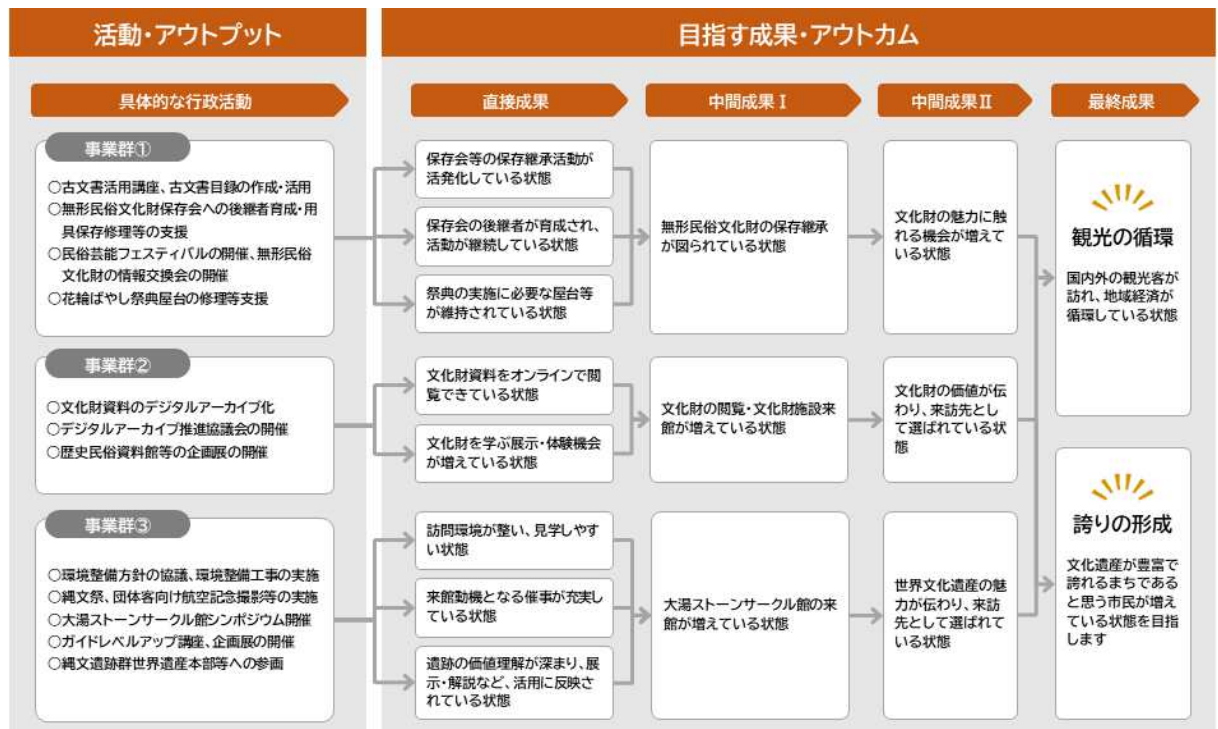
活動・アウトプット

目指す成果・アウトカム

具体的な行政活動

直接成果

中間成果Ⅰ

中間成果Ⅱ

最終成果

事業群①

○古文書活用講座、古文書目録の作成・活用
○無形民俗文化財保存会への後継者育成・用具保存修理等の支援
○民俗芸能フェスティバルの開催、無形民俗文化財の情報交換会の開催
○花輪ばやし祭典屋台の修理等支援

事業群②

○文化財資料のデジタルアーカイブ化
○デジタルアーカイブ推進協議会の開催
○歴史民俗資料館等の企画展の開催

事業群③

○環境整備方針の協議、環境整備工事の実施
○縄文祭、団体客向け航空記念撮影等の実施
○大湯ストーンサークル館シンポジウム開催
○ガイドレベルアップ講座、企画展の開催
○縄文遺跡群世界遺産本部等への参画

保存会等の保存継承活動が活発化している状態

保存会の後継者が育成され、活動が継続している状態

祭典の実施に必要な屋台等が維持されている状態

文化財資料をオンラインで閲覧できている状態

文化財を学ぶ展示・体験機会が増えている状態

訪問環境が整い、見学しやすい状態

来館動機となる催事が充実している状態

遺跡の価値理解が深まり、展示・解説など、活用に反映されている状態

無形民俗文化財の保存継承が図られている状態

文化財の閲覧・文化財施設来館が増えている状態

大湯ストーンサークル館の来館が増えている状態

文化財の魅力に触れる機会が増えている状態

文化財の価値が伝わり、来訪先として選ばれている状態

世界文化遺産の魅力が伝わり、来訪先として選ばれている状態

観光の循環

国内外の観光客が訪れ、地域経済が循環している状態

誇りの形成

文化遺産が豊富で誇れるまちであると思う市民が増えている状態を目指します